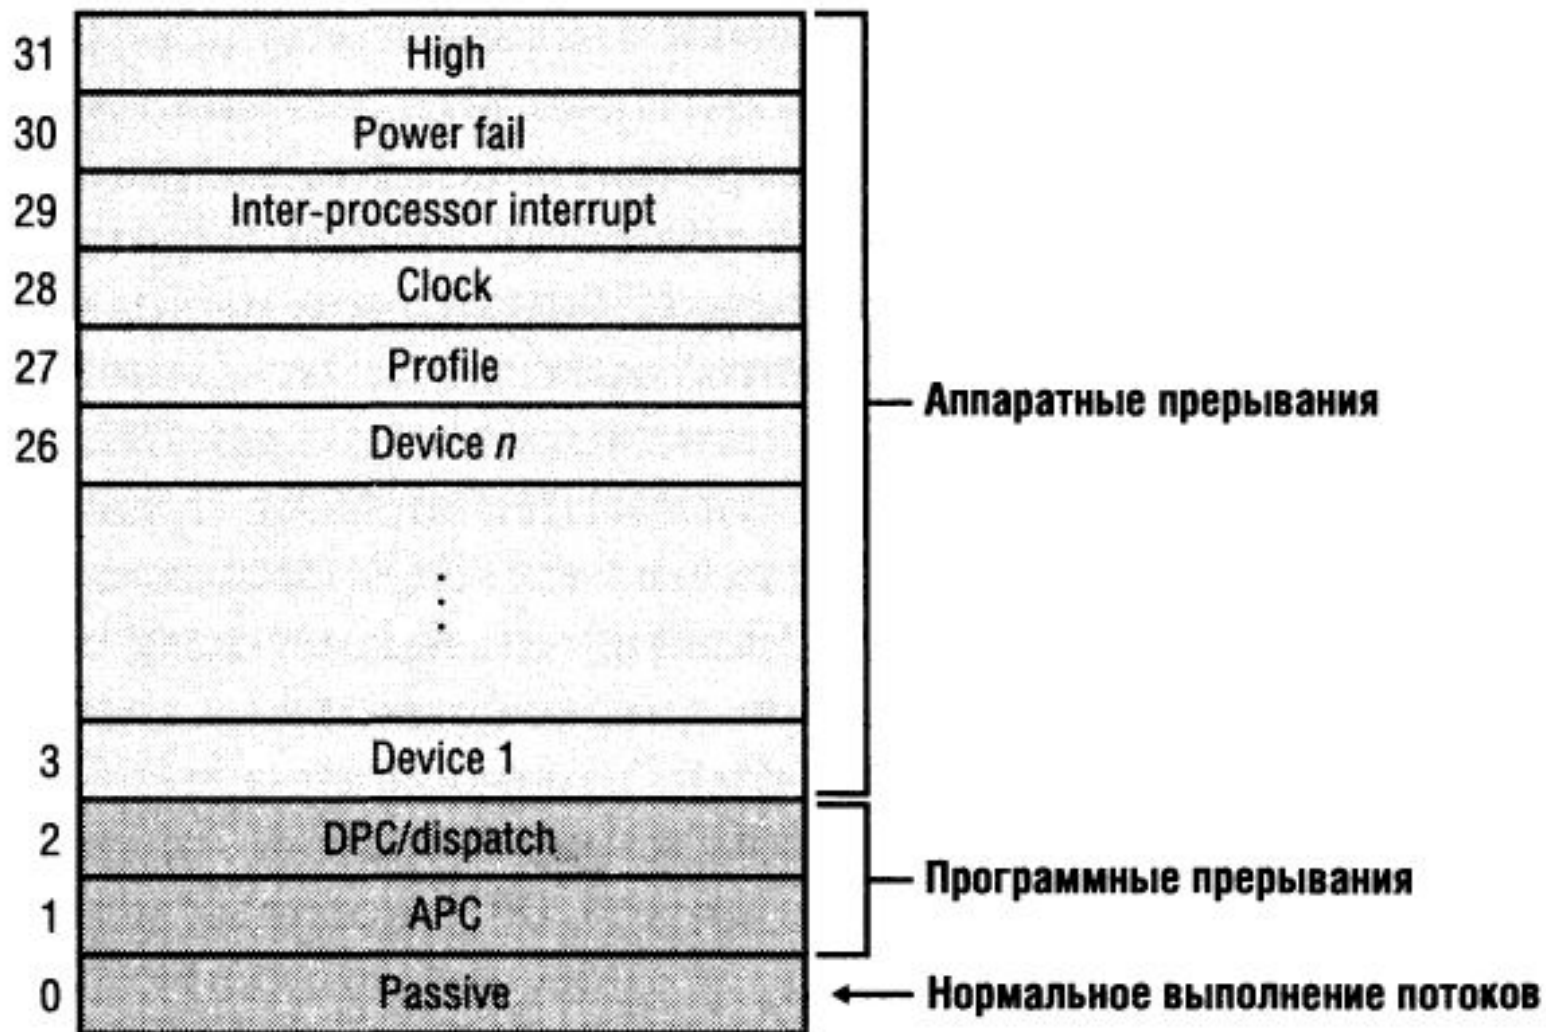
31 High
30 Power fail
29 Inter-processor interrupt
28 Clock
27 Profile
26 Device *n*
⋮
3 Device 1
2 DPC/dispatch
1 APC
0 Passive

Аппаратные прерывания

Программные прерывания

Нормальное выполнение потоков